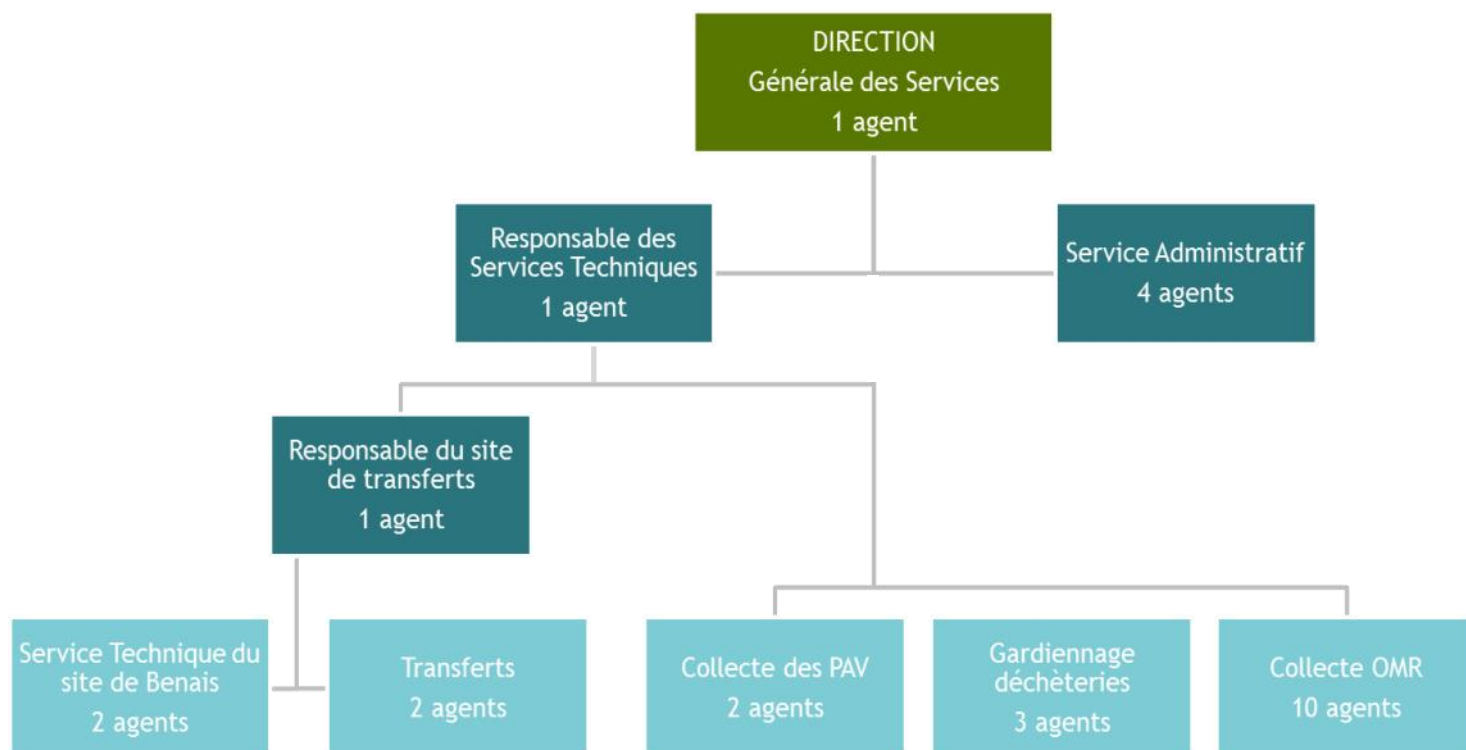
DIRECTION
Générale des Services
1 agent

Responsable des Services Techniques
1 agent

Service Administratif
4 agents

Responsable du site de transferts
1 agent

Service Technique du site de Benais
2 agents

Transferts
2 agents

Collecte des PAV
2 agents

Gardiennage déchèteries
3 agents

Collecte OMR
10 agents